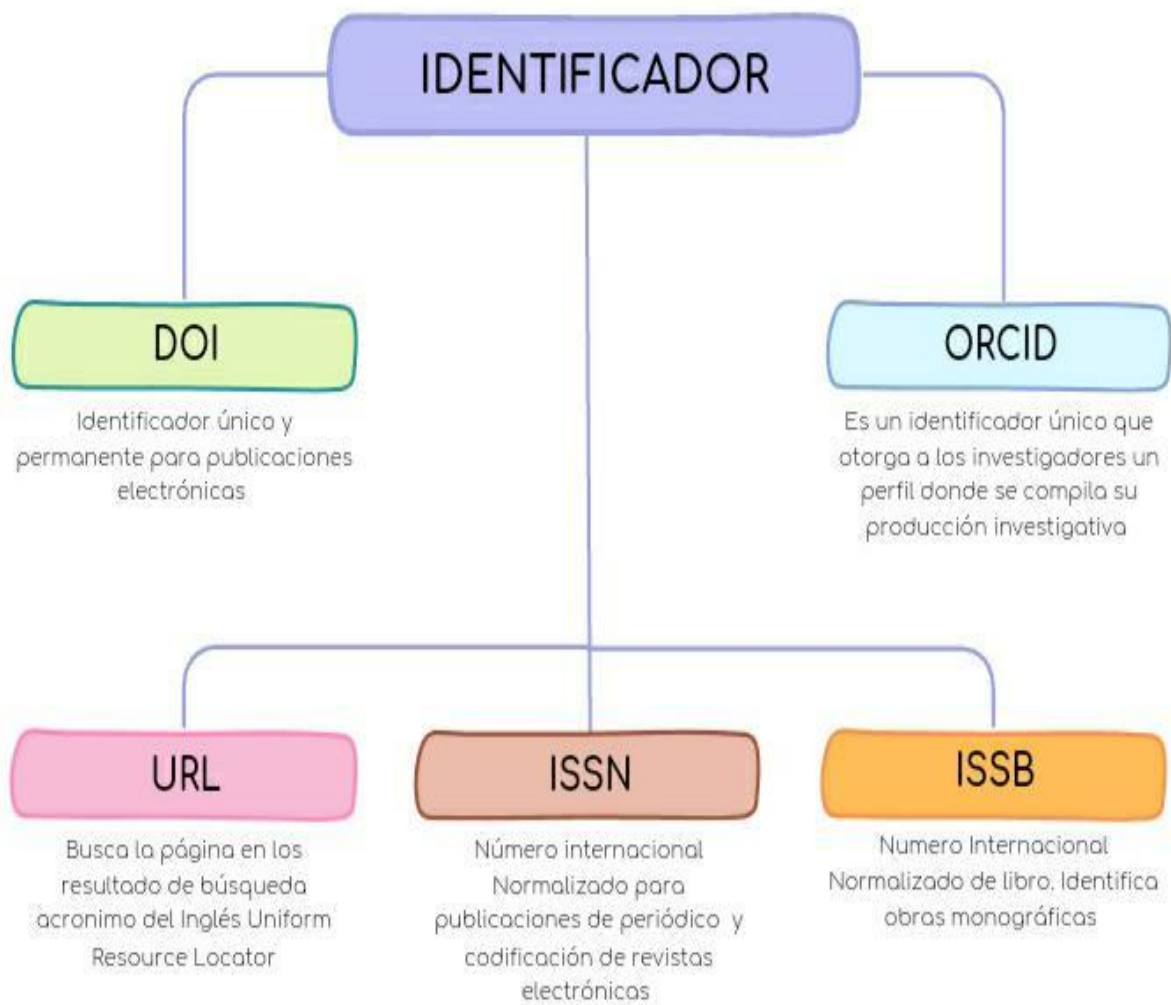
IDENTIFICADOR

DOI

Identificador único y permanente para publicaciones electrónicas

ORCID

Es un identificador único que otorga a los investigadores un perfil donde se compila su producción investigativa

URL

Busca la página en los resultado de búsqueda acronimo del Inglés Uniform Resource Locator

ISSN

Número internacional Normalizado para publicaciones de periódico y codificación de revistas electrónicas

ISSB

Numero Internacional Normalizado de libro. Identifica obras monográficas